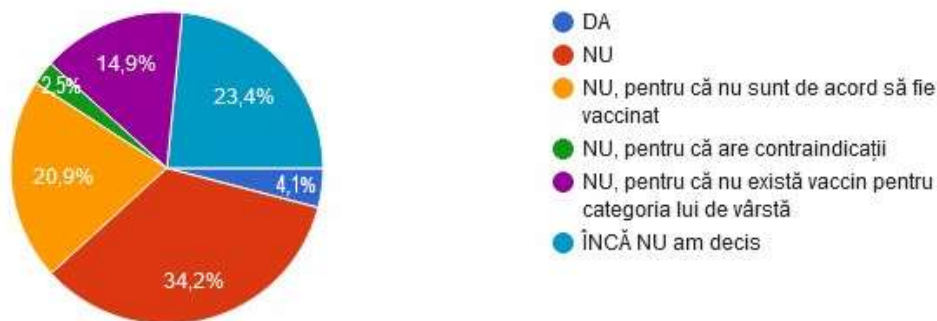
14,9%

23,4%

2,5%

20,9%

4,1%

34,2%

DA
NU
NU, pentru că nu sunt de acord să fie vaccinat
NU, pentru că are contraindicații
NU, pentru că nu există vaccin pentru categoria lui de vârstă
ÎNCĂ NU am decis